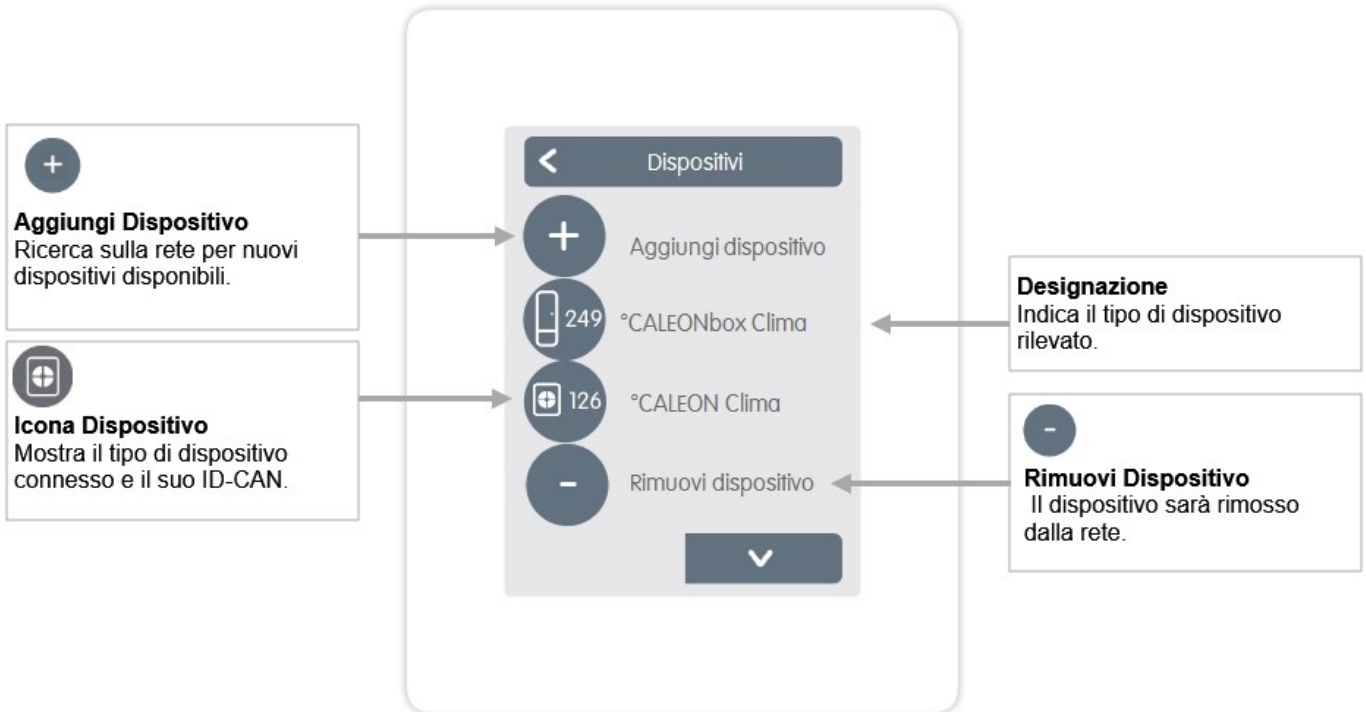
+
Aggiungi Dispositivo
Ricerca sulla rete per nuovi dispositivi disponibili.

Icona Dispositivo
Mostra il tipo di dispositivo connesso e il suo ID-CAN.

Dispositivi

+ Aggiungi dispositivo

249 °CALEONbox Clima

126 °CALEON Clima

- Rimuovi dispositivo

Designazione
Indica il tipo di dispositivo rilevato.

-
Rimuovi Dispositivo
Il dispositivo sarà rimosso dalla rete.